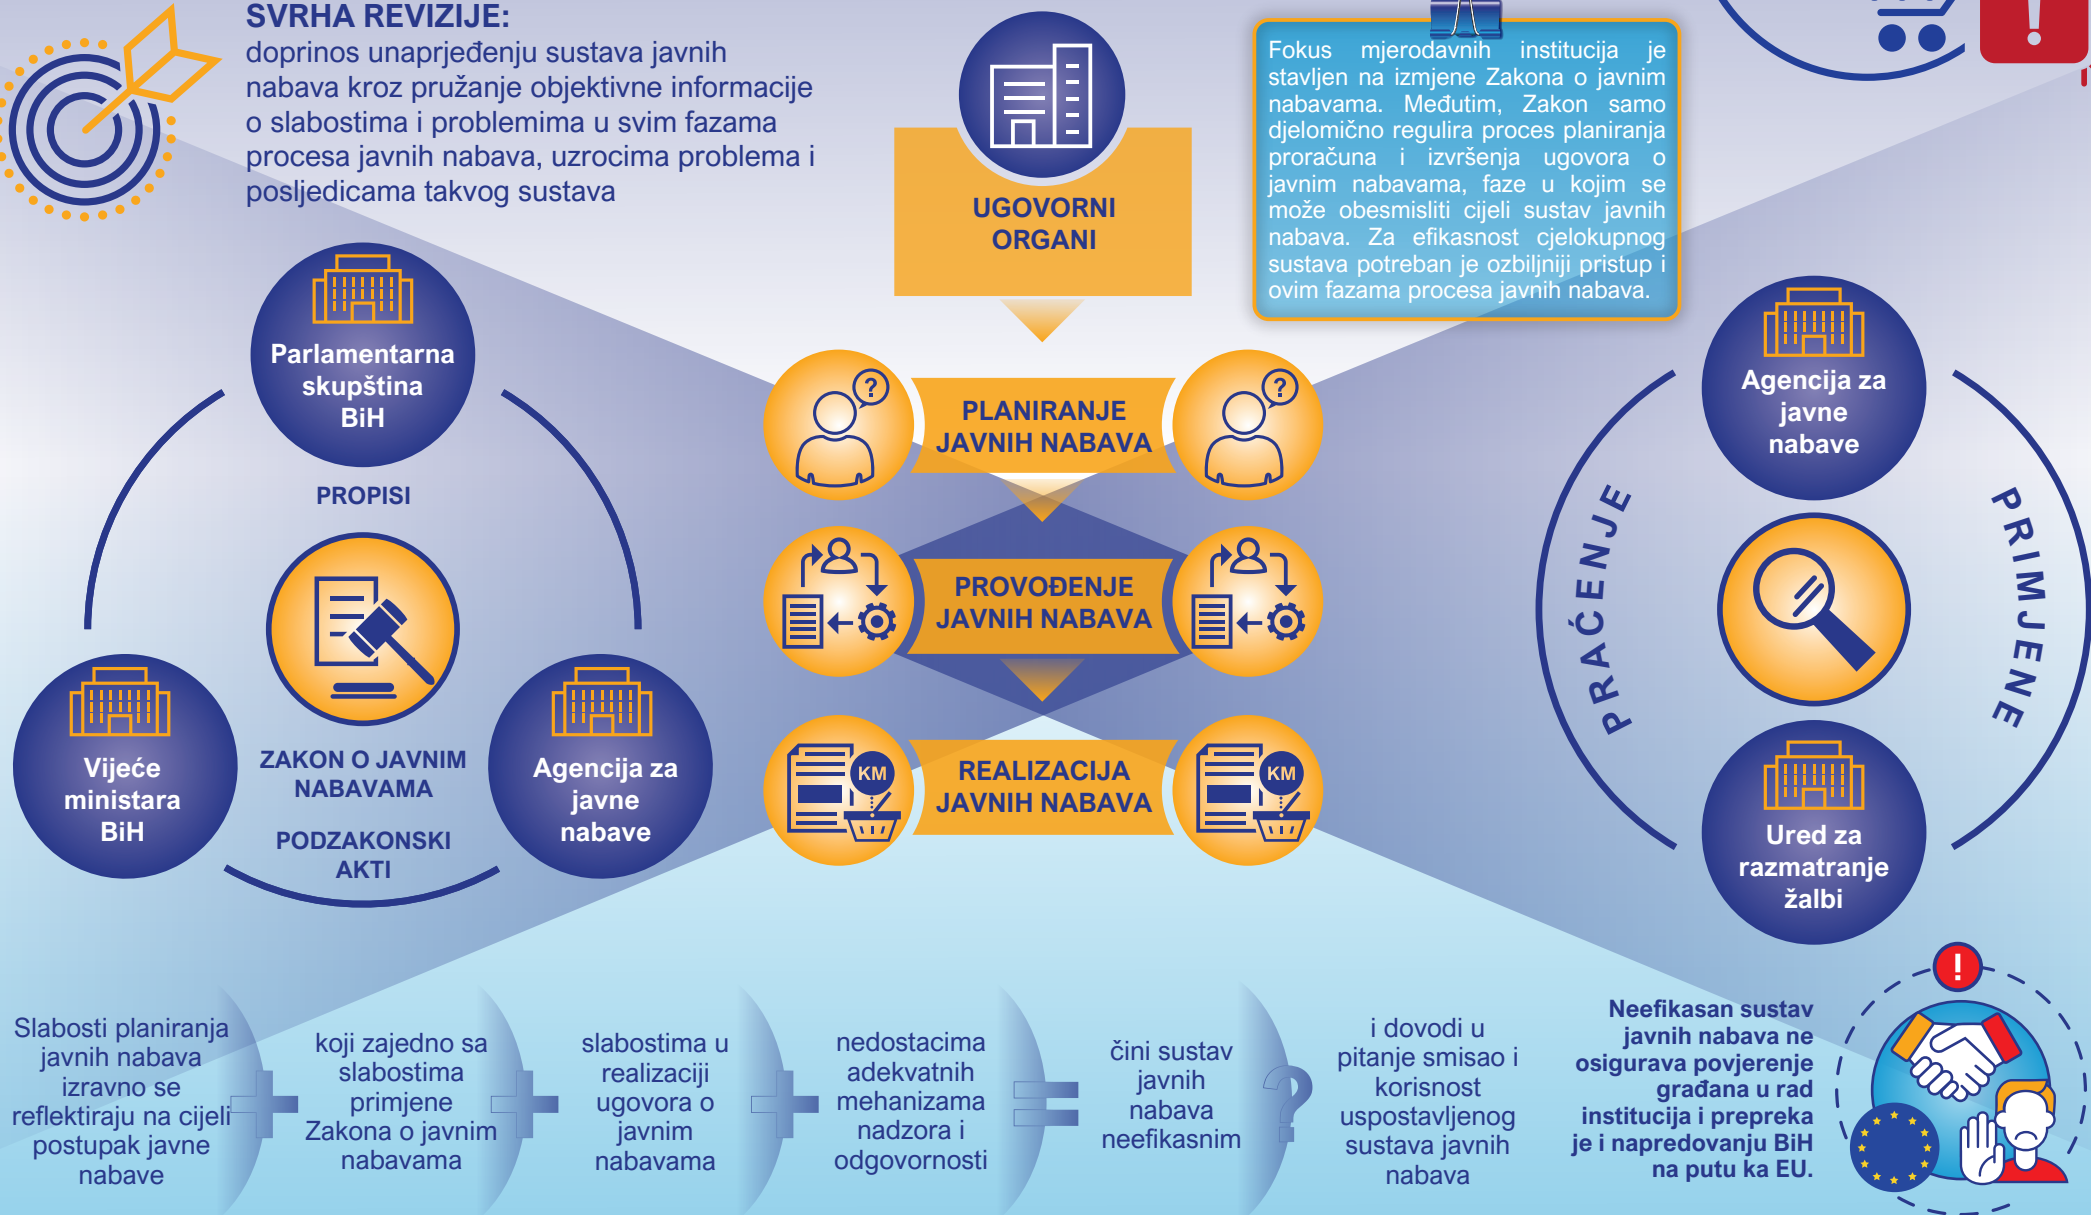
SVRHA REVIZIJE:
doprinos unaprjeđenju sustava javnih nabava kroz pružanje objektivne informacije o slabostima i problemima u svim fazama procesa javnih nabava, uzrocima problema i posljedicama takvog sustava

UGOVORNI ORGANI

Fokus mjerodavnih institucija je stavljen na izmjene Zakona o javnim nabavama. Međutim, Zakon samo djelomično regulira proces planiranja proračuna i izvršenja ugovora o javnim nabavama, faze u kojim se može obesmisliti cijeli sustav javnih nabava. Za efikasnost cjelokupnog sustava potreban je ozbiljniji pristup i ovim fazama procesa javnih nabava.

Parlamentarna skupština BiH

PROPISI

ZAKON O JAVNIM NABAVAMA

PODZAKONSKI AKTI

Vijeće ministara BiH

Agencija za javne nabave

PLANIRANJE JAVNIH NABAVA

PROVOĐENJE JAVNIH NABAVA

KM

REALIZACIJA JAVNIH NABAVA

KM

Agencija za javne nabave

PRAĆENJE

PRIMJENE

Ured za razmatranje žalbi

Slabosti planiranja javnih nabava izravno se reflektiraju na cijeli postupak javne nabave

koji zajedno sa slabostima primjene Zakona o javnim nabavama

slabostima u realizaciji ugovora o javnim nabavama

nedostacima adekvatnih mehanizama nadzora i odgovornosti

čini sustav javnih nabava neefikasnim

i dovodi u pitanje smisao i korisnost uspostavljenog sustava javnih nabava

Neefikasan sustav javnih nabava ne osigurava povjerenje građana u rad institucija i prepreka je i napredovanju BiH na putu ka EU.